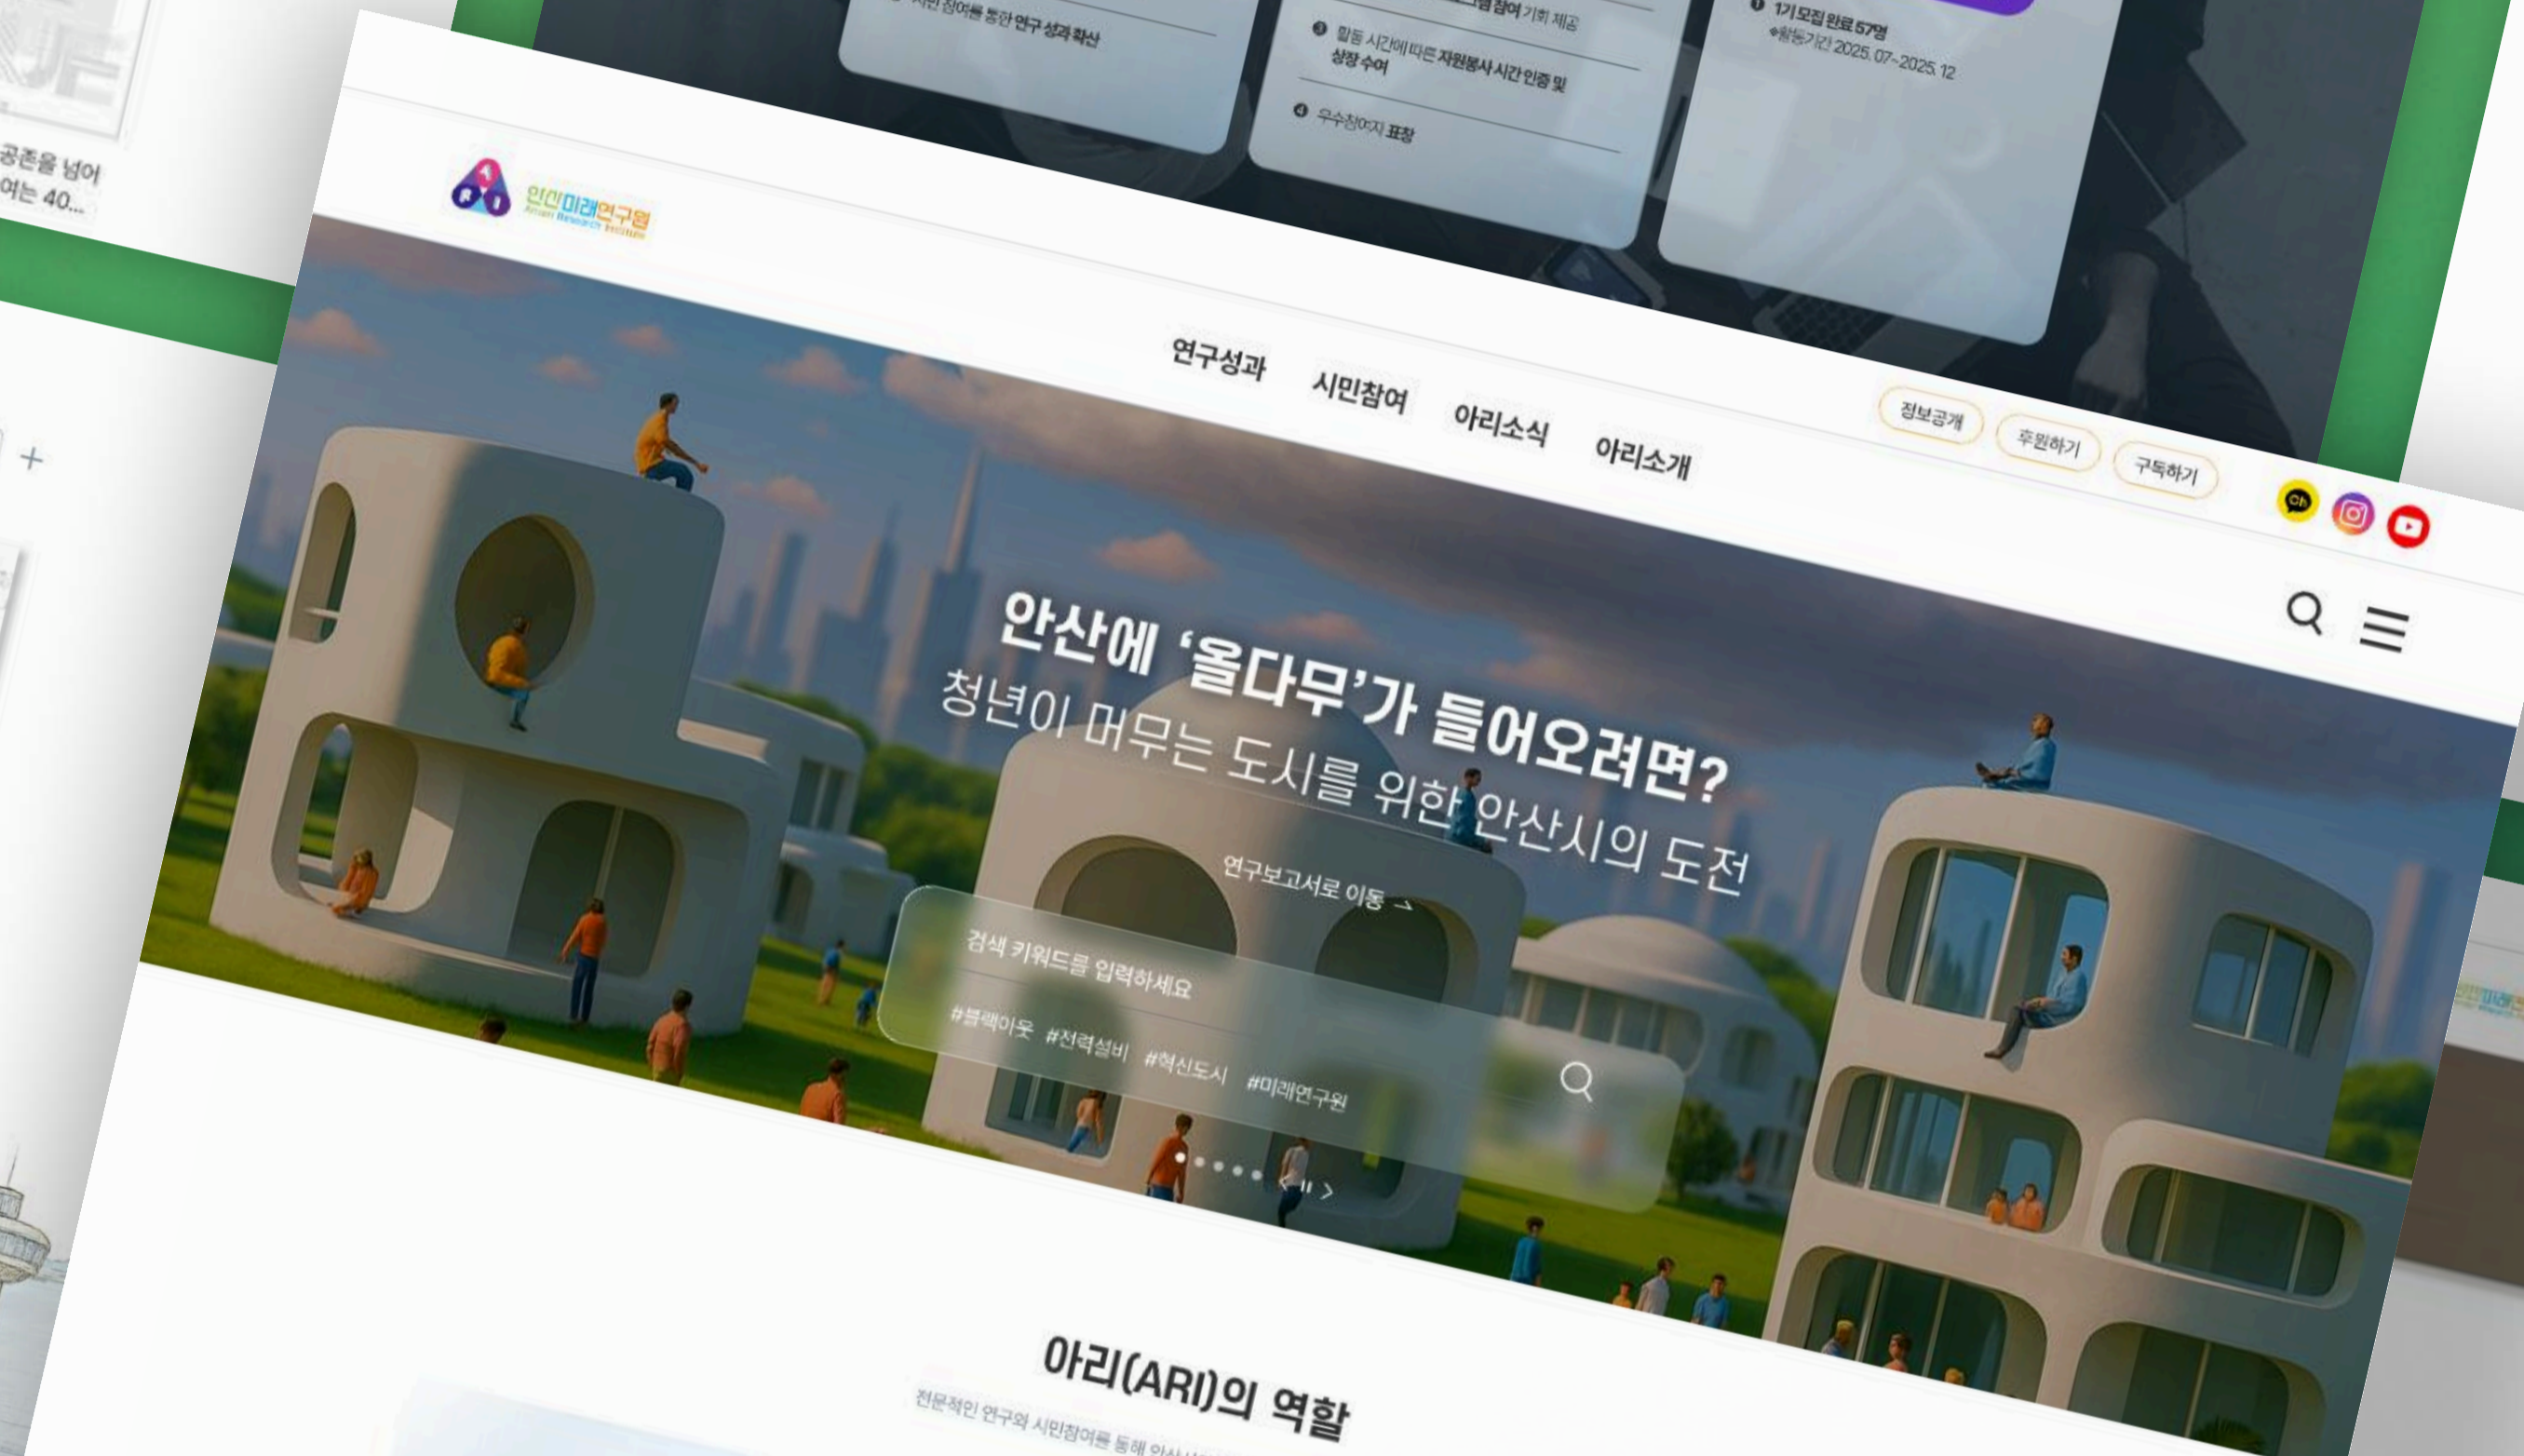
공존을 넘어
어는 40...

+

시민 참여를 통한 연구 성과 확산

참여 기회 제공

❸ 활동 시간에 따른 자원봉사 시간 인증 및 상장 수여

❹ 우수참여자 표창

❶ 1기 모집 완료 57명
*활동기간 2025. 07~2025. 12

안산미래연구원
Ansan Research Institute

연구성과 시민참여 아리소식 아리소개

정보공개 후원하기 구독하기

안산에 '올다무'가 들어오려면?
청년이 머무는 도시를 위한 안산시의 도전

연구보고서로 이동 →

검색 키워드를 입력하세요

#블랙이웃 #전력설비 #혁신도시 #미래연구원

아리(ARI)의 역할
전문적인 연구와 시민참여를 통해 안산시